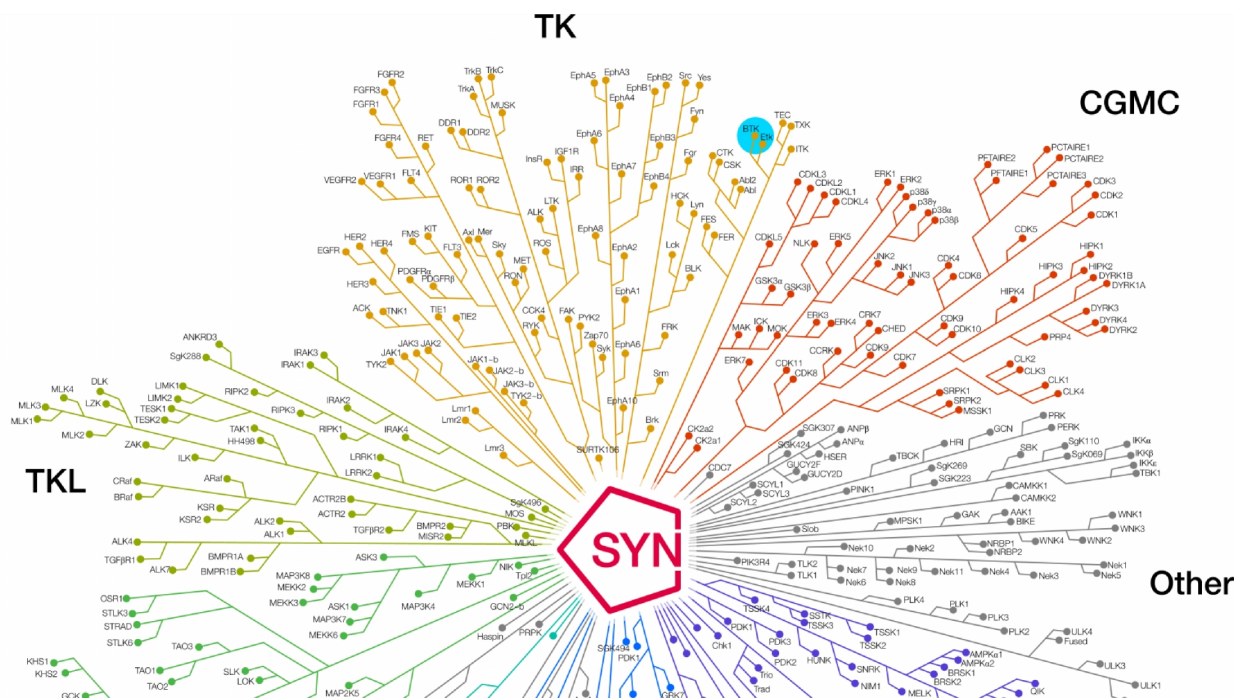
TK

CGMC

TKL

Other

SYN

FGFR2
FGFR3
FGFR1
FGFR4
RET
FLT4
VEGFR2
VEGFR1
DDR1
DDR2
TrkB
TrkC
TrkA
MUSK
InsR
IGF1R
IRR
ROR1
ROR2
EphA5
EphA3
EphA4
EphB2
EphB1
Src
Yes
Fyn
EphA6
EphB3
EphA7
Fgr
EphB4
HCK
Lyn
CTK
CSK
Abl2
Abl
BTK
Etk
TEC
TXK
ITK
FES
FER
LTK
ALK
HER2
HER4
EGFR
HER3
FMS
KIT
FLT3
Axl
Mer
Sky
MET
RON
ROS
EphA8
EphA2
Lck
BLK
PDGFRα
PDGFRβ
ACK
TNK1
TIE1
TIE2
CCK4
RYK
FAK
PYK2
Zap70
Syk
EphA1
FRK
JAK3
JAK2
JAK1
TYK2
JAK1~b
JAK2~b
JAK3~b
TYK2~b
EphA6
Srm
EphA10
Lmr1
Lmr2
Lmr3
Brk
SuRTK106

CDKL3
CDKL2
CDKL1
CDKL4
ERK1
ERK2
p38δ
p38γ
p38α
p38β
PCTAIRE1
PCTAIRE2
PFTAIRE2
PFTAIRE1
PCTAIRE3
CDK3
CDK2
CDK1
CDK5
CDKL5
NLK
ERK5
JNK2
JNK1
JNK3
CDK4
CDK6
HIPK1
HIPK3
HIPK2
DYRK1B
DYRK1A
HIPK4
GSK3α
GSK3β
ERK3
ERK4
CRK7
CHED
CDK9
CDK10
DYRK3
DYRK4
DYRK2
PRP4
MAK
ICK
MOK
CCRK
CDK9
CDK7
ERK7
CDK11
CDK8
CLK2
CLK3
CLK1
CLK4
SRPK1
SRPK2
MSSK1
CK2a2
CK2a1
CDC7

ANKRD3
SgK288
IRAK3
IRAK1
MLK4
DLK
LZK
MLK3
MLK1
MLK2
LIMK1
LIMK2
TESK1
TESK2
RIPK2
RIPK3
IRAK2
ZAK
TAK1
HH498
RIPK1
IRAK4
ILK
LRRK1
LRRK2
CRaf
BRaf
ARaf
KSR
KSR2
ACTR2B
ACTR2
SgK496
MOS
PBK
MLKL
ALK4
TGFβR1
ALK7
BMPR1A
BMPR1B
ALK2
ALK1
TGFβR2
BMPR2
MISR2
ASK3
MAP3K8
MEKK2
MEKK3
ASK1
MAP3K7
MEKK6
MAP3K4
MEKK1
NIK
Tpl2
GCN2~b
OSR1
STLK3
STRAD
STLK6
TAO3
TAO1
TAO2
SLK
LOK
KHS1
KHS2
GCK
MAP2K5

SGK307
ANPβ
ANPα
SGK424
HSER
GUCY2F
GUCY2D
SCYL1
SCYL3
SCYL2
TBCK
HRI
GCN
PRK
PERK
SBK
SgK110
SgK069
IKKα
IKKβ
IKKε
TBK1
SgK269
SgK223
PINK1
CAMKK1
CAMKK2
WNK1
WNK3
MPSK1
GAK
AAK1
BIKE
Slob
NRBP1
NRBP2
WNK4
WNK2
Nek10
Nek2
PIK3R4
TLK2
TLK1
Nek6
Nek9
Nek8
Nek11
Nek4
Nek3
Nek1
Nek5
PLK4
PLK1
PLK3
PLK2
ULK4
Fused
ULK3
ULK1
Haspin
PRPK
SgK494
PDK1
Chk1
PDK1
TSSK4
SSTK
TSSK3
TSSK1
TSSK2
PDK3
PDK2
HUNK
SNRK
NIM1
Trio
Trad
MELK
BRSK2
BRSK1
AMPKα1
AMPKα2
QIK
GRK7